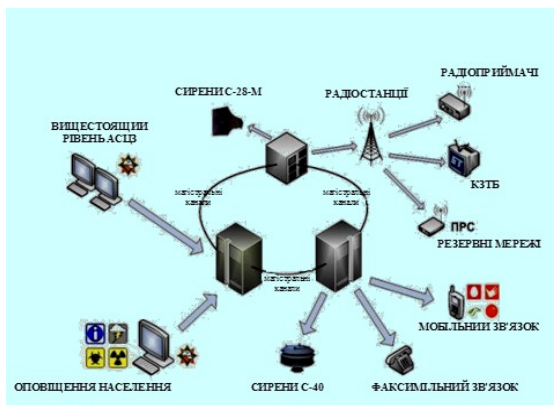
СИРЕНИ С-28-М

РАДІОСТАНЦІЇ

РАДІОПРИЙМАЧІ

ВИЩЕСТОЯЩИЙ РІВЕНЬ АСЦЗ

магістральні канали

магістральні канали

КЗТБ

ПРС

РЕЗЕРВНІ МЕРЕЖІ

магістральні канали

МОБІЛЬНИЙ ЗВ'ЯЗОК

ОПОВІЩЕННЯ НАСЕЛЕННЯ

СИРЕНИ С-40

ФАКСИМІЛЬНИЙ ЗВ'ЯЗОК